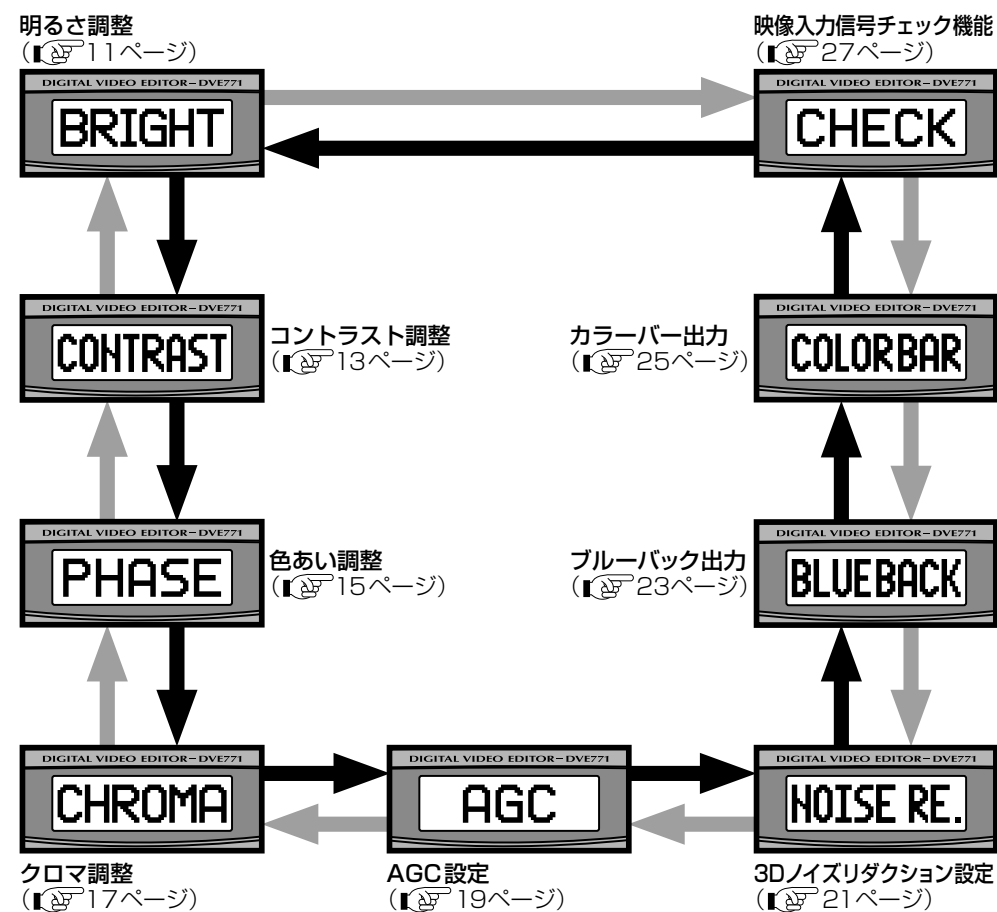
明るさ調整
(☞11ページ)

DIGITAL VIDEO EDITOR−DVE771
BRIGHT

映像入力信号チェック機能
(☞27ページ)

DIGITAL VIDEO EDITOR−DVE771
CHECK

DIGITAL VIDEO EDITOR−DVE771
CONTRAST

コントラスト調整
(☞13ページ)

カラーバー出力
(☞25ページ)

DIGITAL VIDEO EDITOR−DVE771
COLORBAR

DIGITAL VIDEO EDITOR−DVE771
PHASE

色あい調整
(☞15ページ)

ブルーバック出力
(☞23ページ)

DIGITAL VIDEO EDITOR−DVE771
BLUEBACK

DIGITAL VIDEO EDITOR−DVE771
CHROMA

DIGITAL VIDEO EDITOR−DVE771
AGC

DIGITAL VIDEO EDITOR−DVE771
NOISE RE.

クロマ調整
(☞17ページ)

AGC設定
(☞19ページ)

3Dノイズリダクション設定
(☞21ページ)